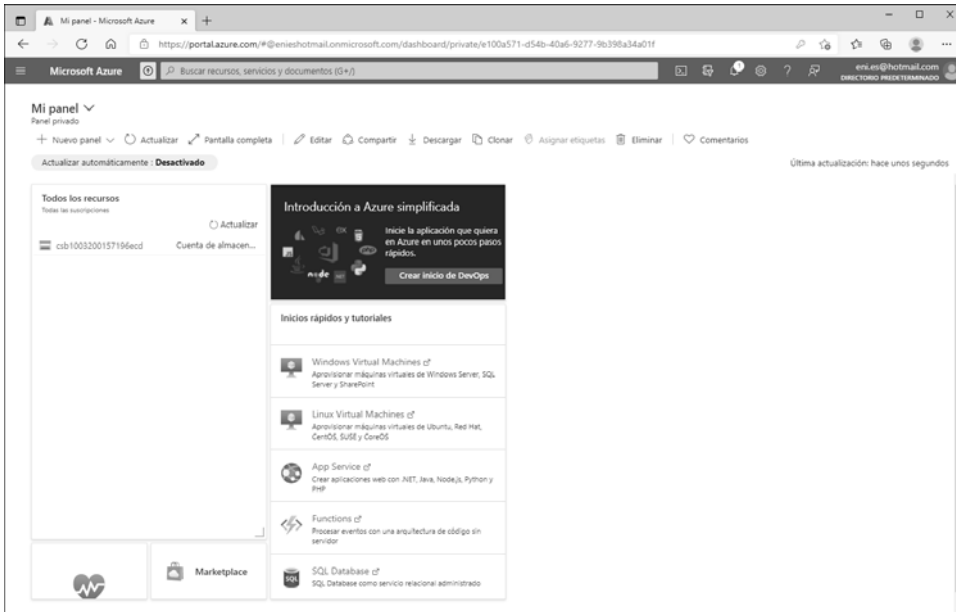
Mi panel - Microsoft Azure × +

https://portal.azure.com/#@enieshotmail.onmicrosoft.com/dashboard/private/e100a571-d54b-40a6-9277-9b398a34a01f

Microsoft Azure

Buscar recursos, servicios y documentos (G+/)

eni.es@hotmail.com
DIRECTORIO PREDETERMINADO

Mi panel ∨
Panel privado

+ Nuevo panel ∨ Actualizar Pantalla completa | Editar Compartir Descargar Clonar Asignar etiquetas Eliminar | Comentarios

Actualizar automáticamente : Desactivado

Última actualización: hace unos segundos

Todos los recursos
Todas las suscripciones

Actualizar

csb1003200157196ecd Cuenta de almacen...

Introducción a Azure simplificada

Inicie la aplicación que quiera en Azure en unos pocos pasos rápidos.

Crear inicio de DevOps

Inicios rápidos y tutoriales

Windows Virtual Machines
Aprovisionar máquinas virtuales de Windows Server, SQL Server y SharePoint

Linux Virtual Machines
Aprovisionar máquinas virtuales de Ubuntu, Red Hat, CentOS, SUSE y CoreOS

App Service
Crear aplicaciones web con .NET, Java, Node.js, Python y PHP

Functions
Procesar eventos con una arquitectura de código sin servidor

SQL Database
SQL Database como servicio relacional administrado

Marketplace